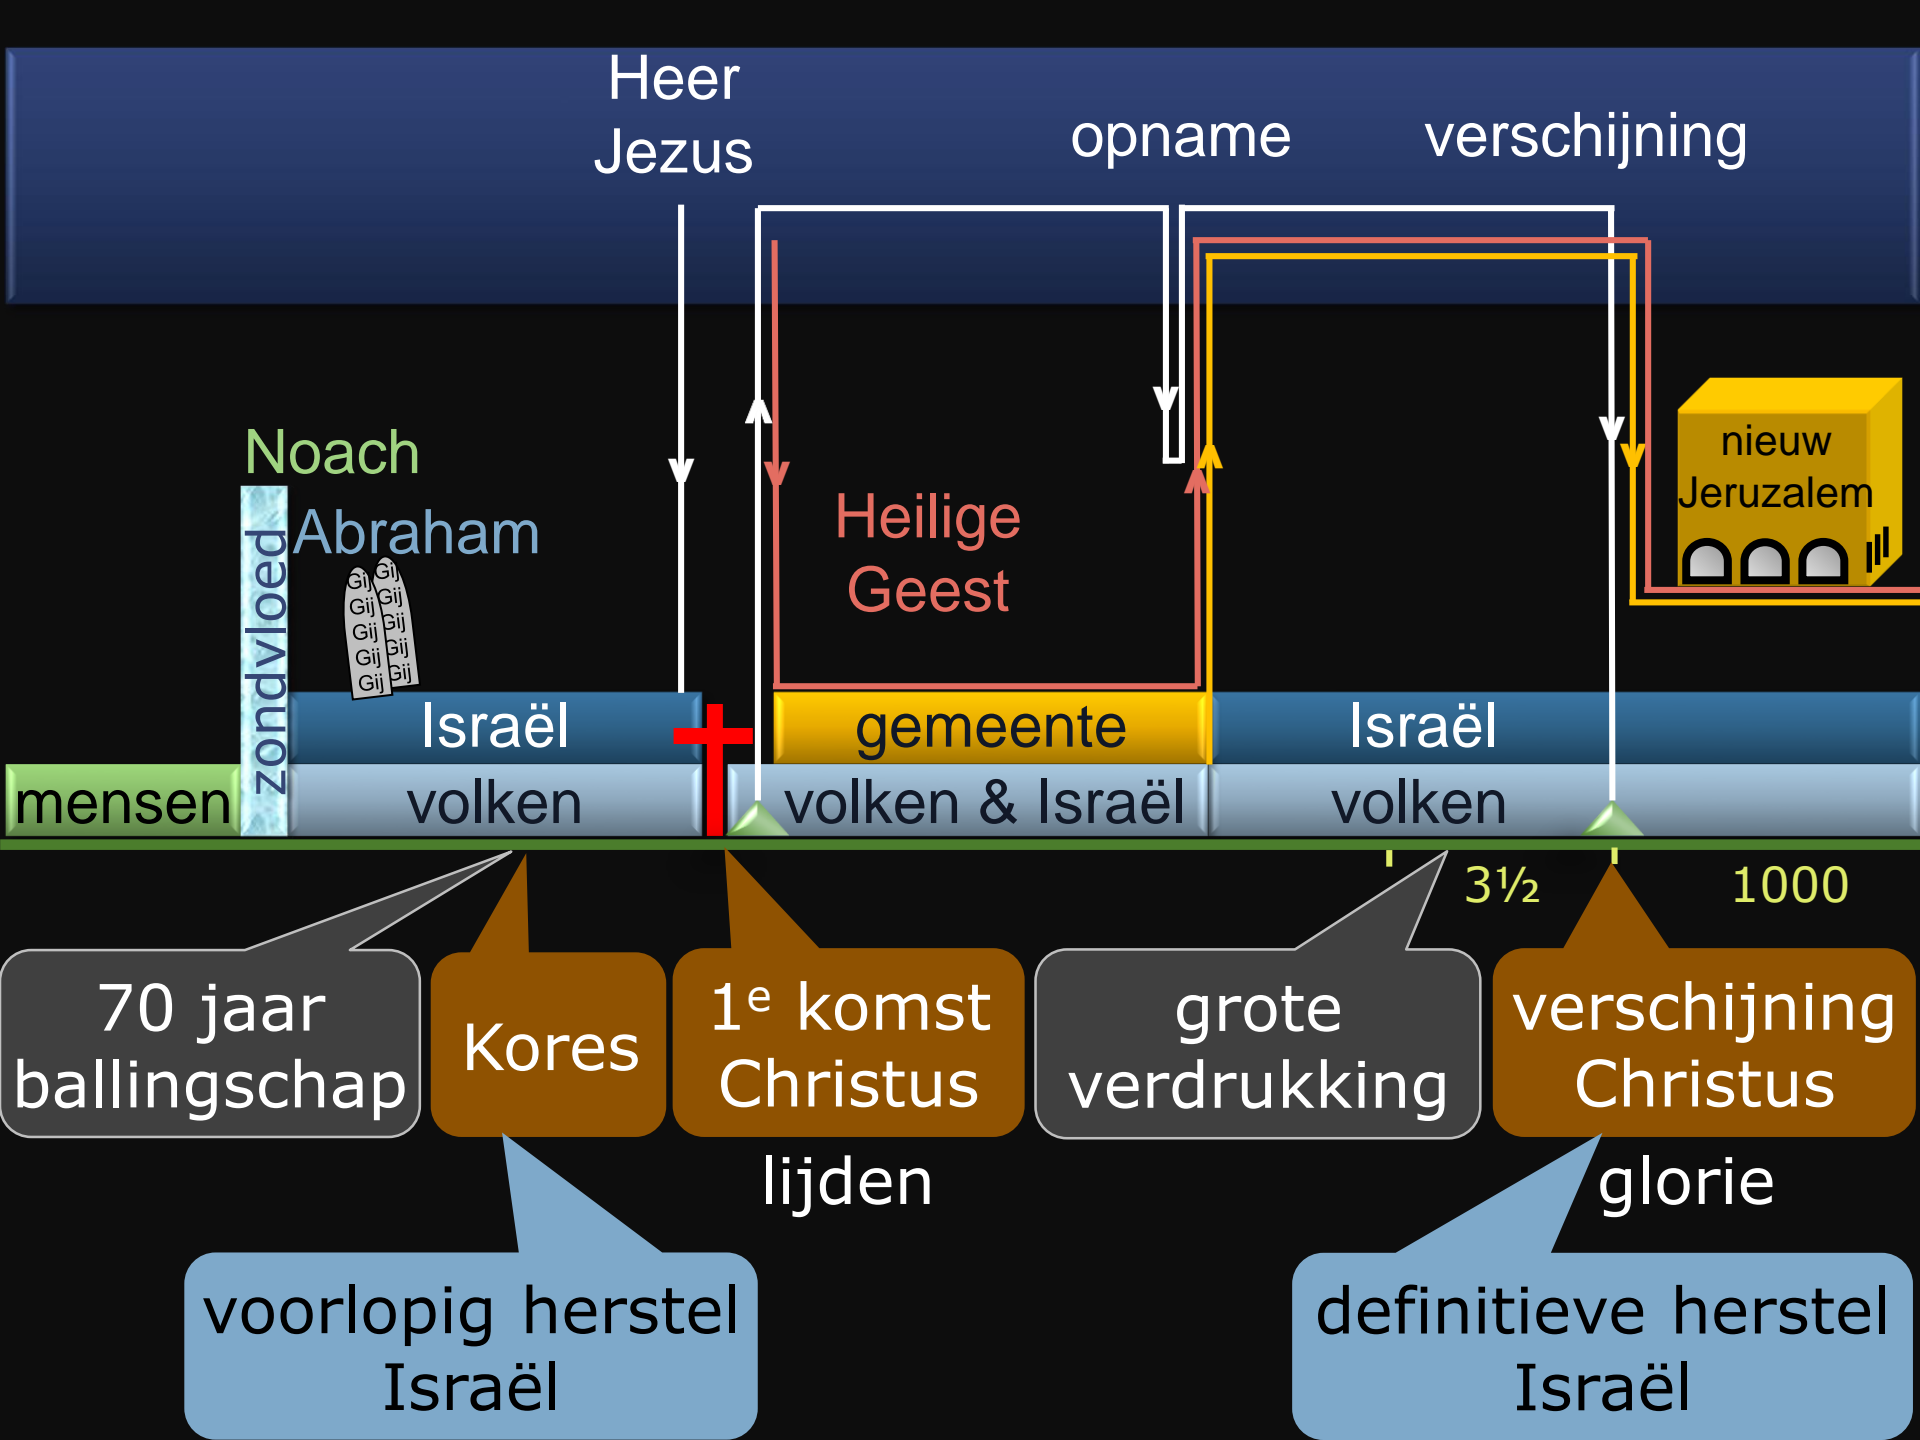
Heer Jezus

opname

verschijning

Noach

Abraham

zondvloed

Gij Gij Gij Gij Gij

Gij Gij Gij Gij Gij

Heilige Geest

nieuw Jeruzalem

Israël

gemeente

Israël

mensen

volken

volken & Israël

volken

3½

1000

70 jaar ballingschap

Kores

1$^e$ komst Christus

grote verdrukking

verschijning Christus

lijden

glorie

voorlopig herstel Israël

definitieve herstel Israël